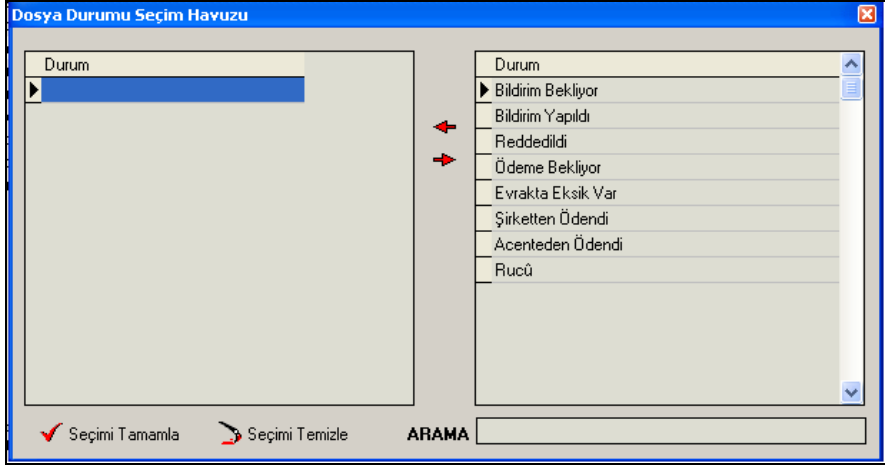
Dosya Durumu Seçim Havuzu

| Durum |
|---|
| |

| Durum |
|---|
| Bildirim Bekliyor |
| Bildirim Yapıldı |
| Reddedildi |
| Ödeme Bekliyor |
| Evrakta Eksik Var |
| Şirketten Ödendi |
| Acenteden Ödendi |
| Rucû |

Seçimi Tamamla
Seçimi Temizle
ARAMA